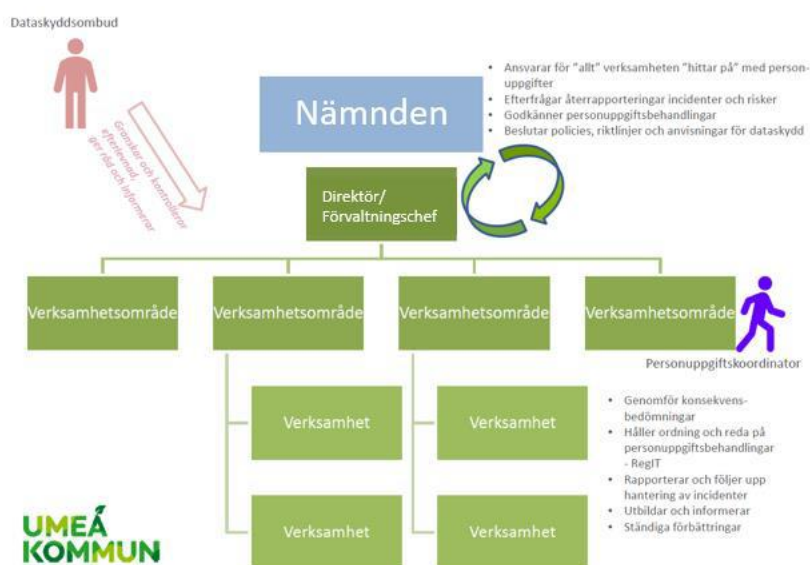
Dataskyddsombud

Granskar och kontrollerar efterlevnad, ger råd och informerar

Nämnden

- Ansvarar för "allt" verksamheten "hittar på" med personuppgifter
- Efterfrågar återrapporteringar incidenter och risker
- Godkänner personuppgiftsbehandlingar
- Beslutar policies, riktlinjer och anvisningar för dataskydd

Direktör/ Förvaltningschef

Verksamhetsområde

Verksamhetsområde

Verksamhetsområde

Verksamhetsområde

Personuppgiftskoordinator

Verksamhet

Verksamhet

Verksamhet

Verksamhet

- Genomför konsekvensbedömningar
- Håller ordning och reda på personuppgiftsbehandlingar - RegIT
- Rapporterar och följer upp hantering av incidenter
- Utbildar och informerar
- Ständiga förbättringar

UMEÅ KOMMUN